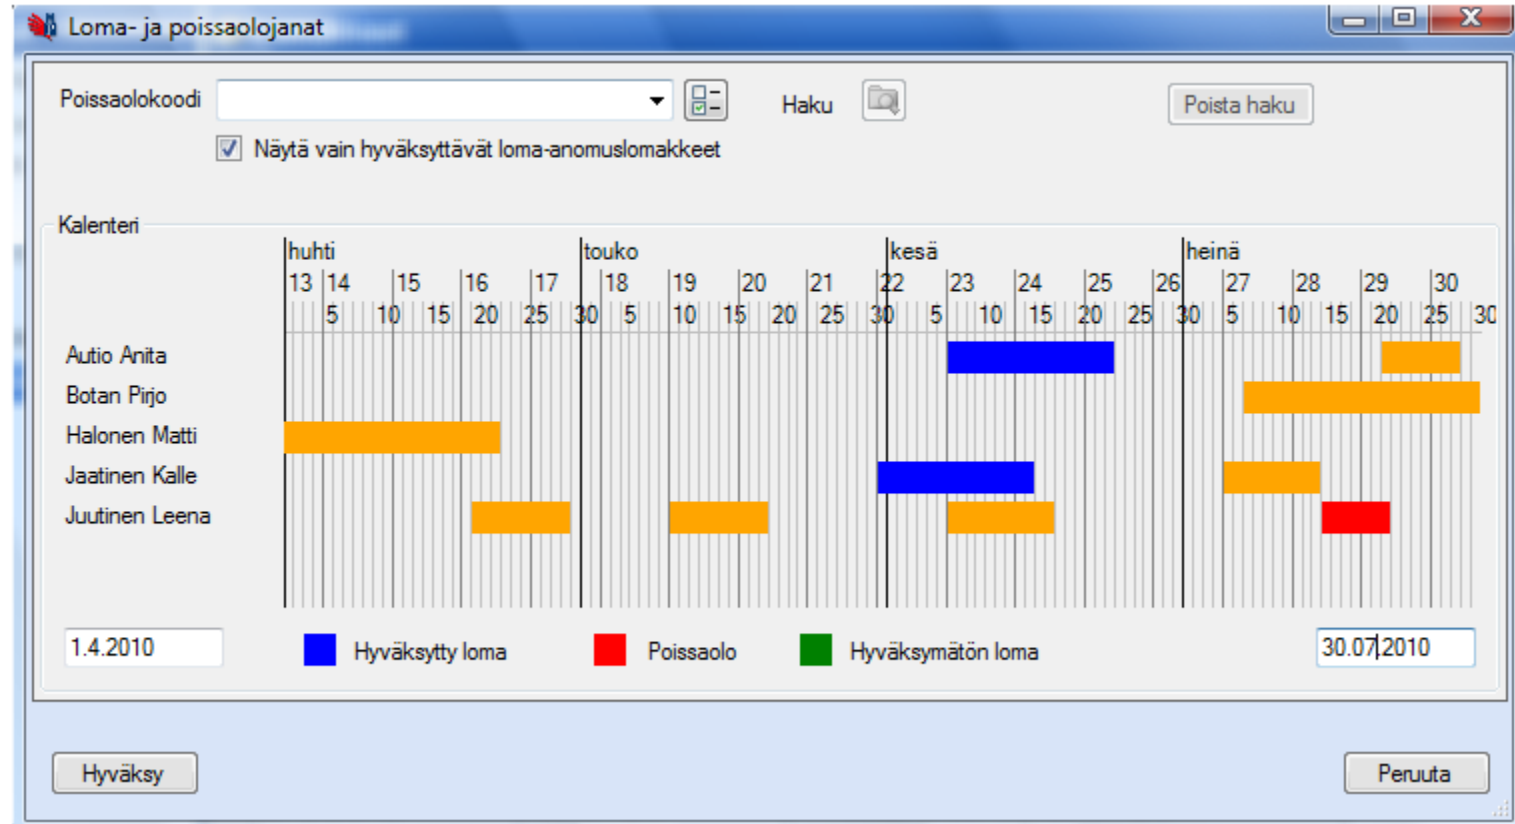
Loma- ja poissaolojanat

Poissaolokoodi

Haku

Poista haku

Näytä vain hyväksyttävät loma-anomuslomakkeet

Kalenteri

huhti touko kesä heinä

13 14 15 16 17 18 19 20 21 22 23 24 25 26 27 28 29 30

5 10 15 20 25 30 5 10 15 20 25 30 5 10 15 20 25 30 5 10 15 20 25 30

Autio Anita
Botan Pirjo
Halonen Matti
Jaatinen Kalle
Juutinen Leena

1.4.2010

Hyväksytty loma

Poissaolo

Hyväksymätön loma

30.07.2010

Hyväksy

Peruuta